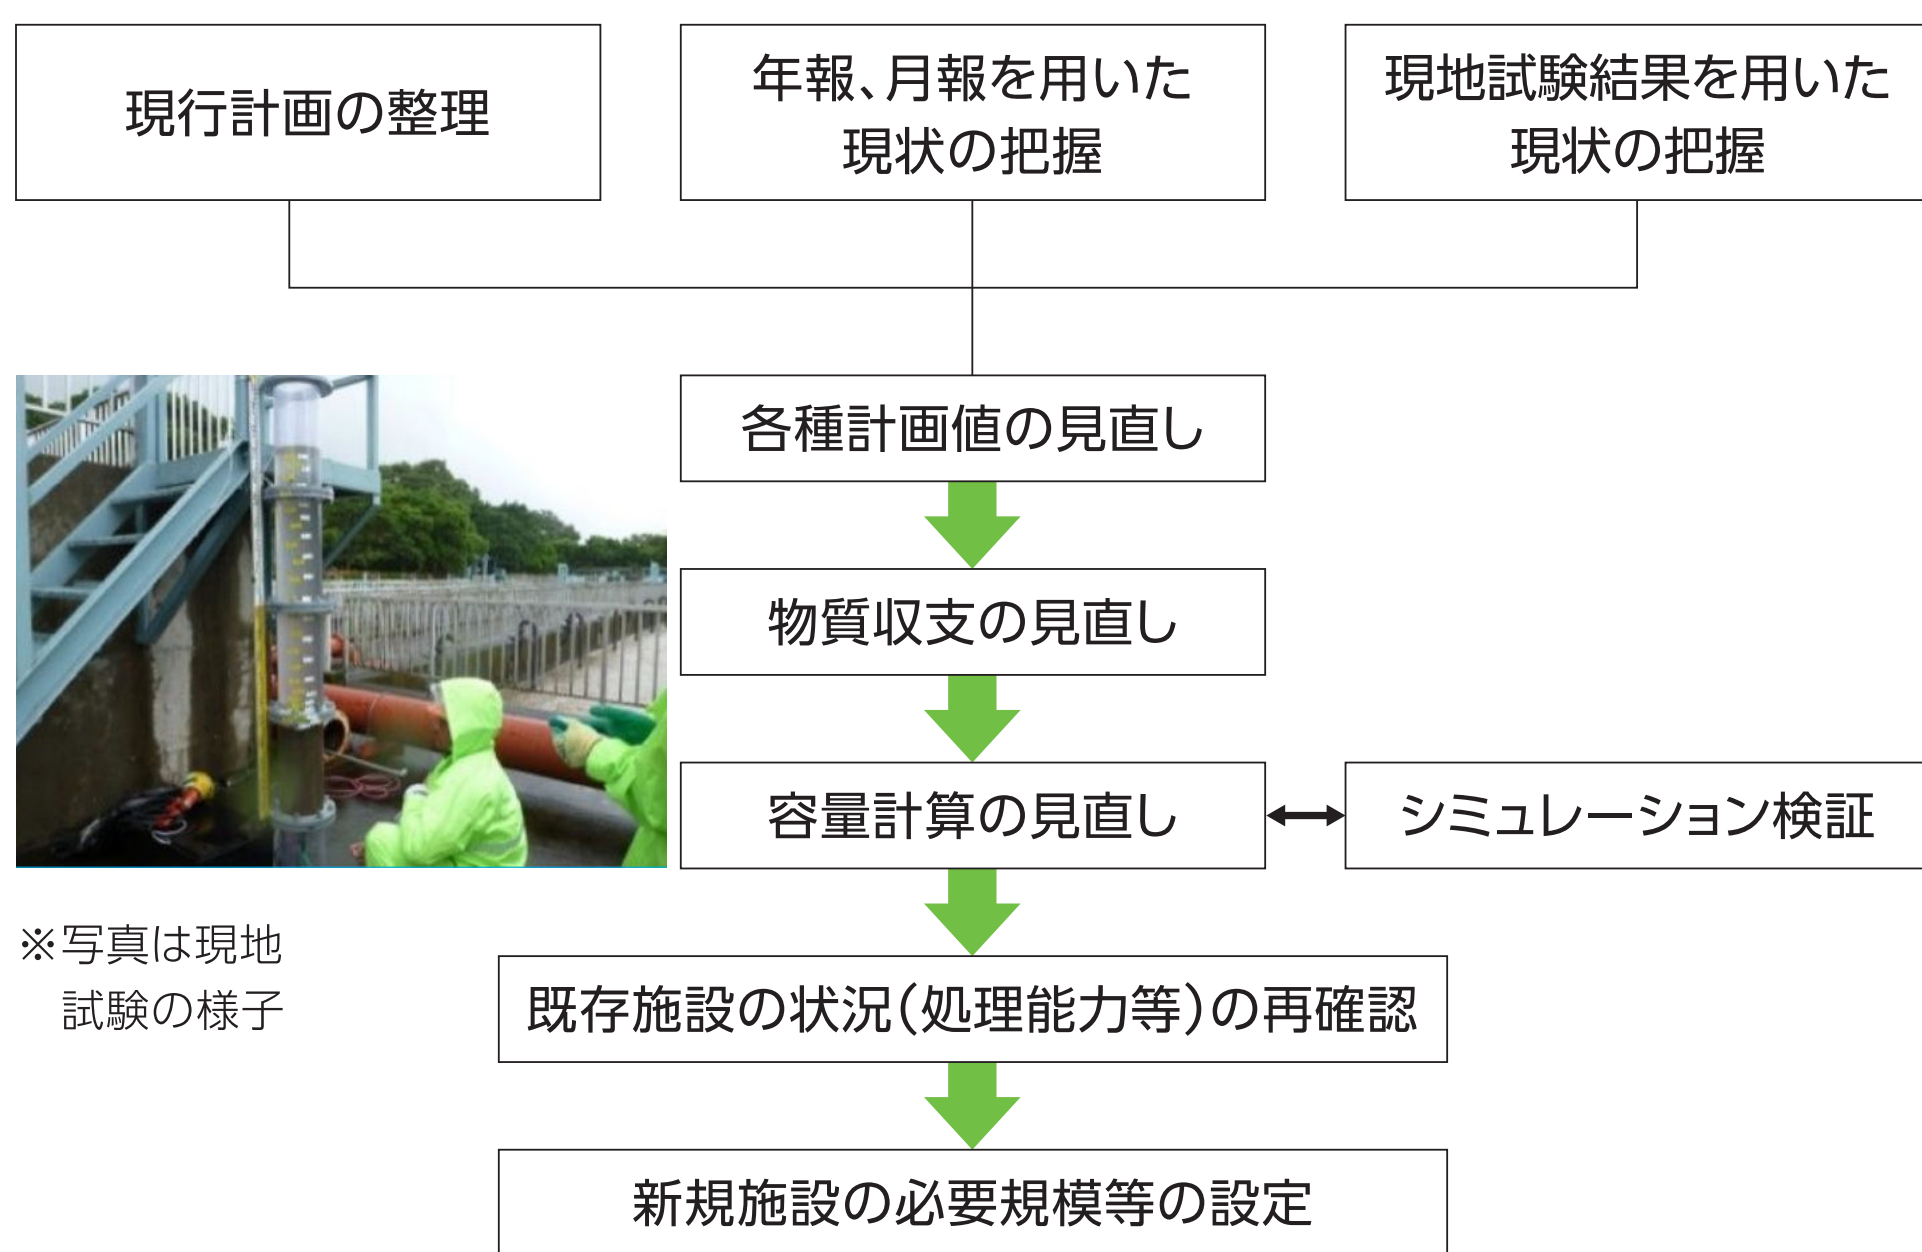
現行計画の整理

年報、月報を用いた現状の把握

現地試験結果を用いた現状の把握

各種計画値の見直し

物質収支の見直し

容量計算の見直し

シミュレーション検証

※写真は現地試験の様子

既存施設の状況(処理能力等)の再確認

新規施設の必要規模等の設定